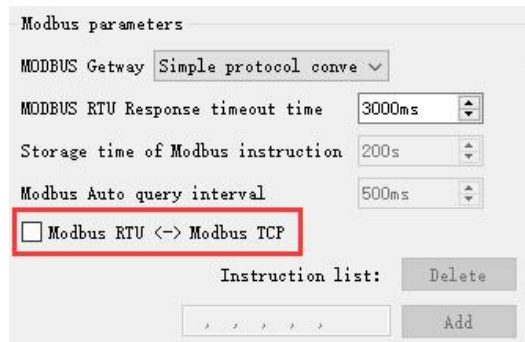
Modbus parameters

MODBUS Getway Simple protocol conve

MODBUS RTU Response timeout time 3000ms

Storage time of Modbus instruction 200s

Modbus Auto query interval 500ms

Modbus RTU <-> Modbus TCP

Instruction list: Delete

, , , , , Add